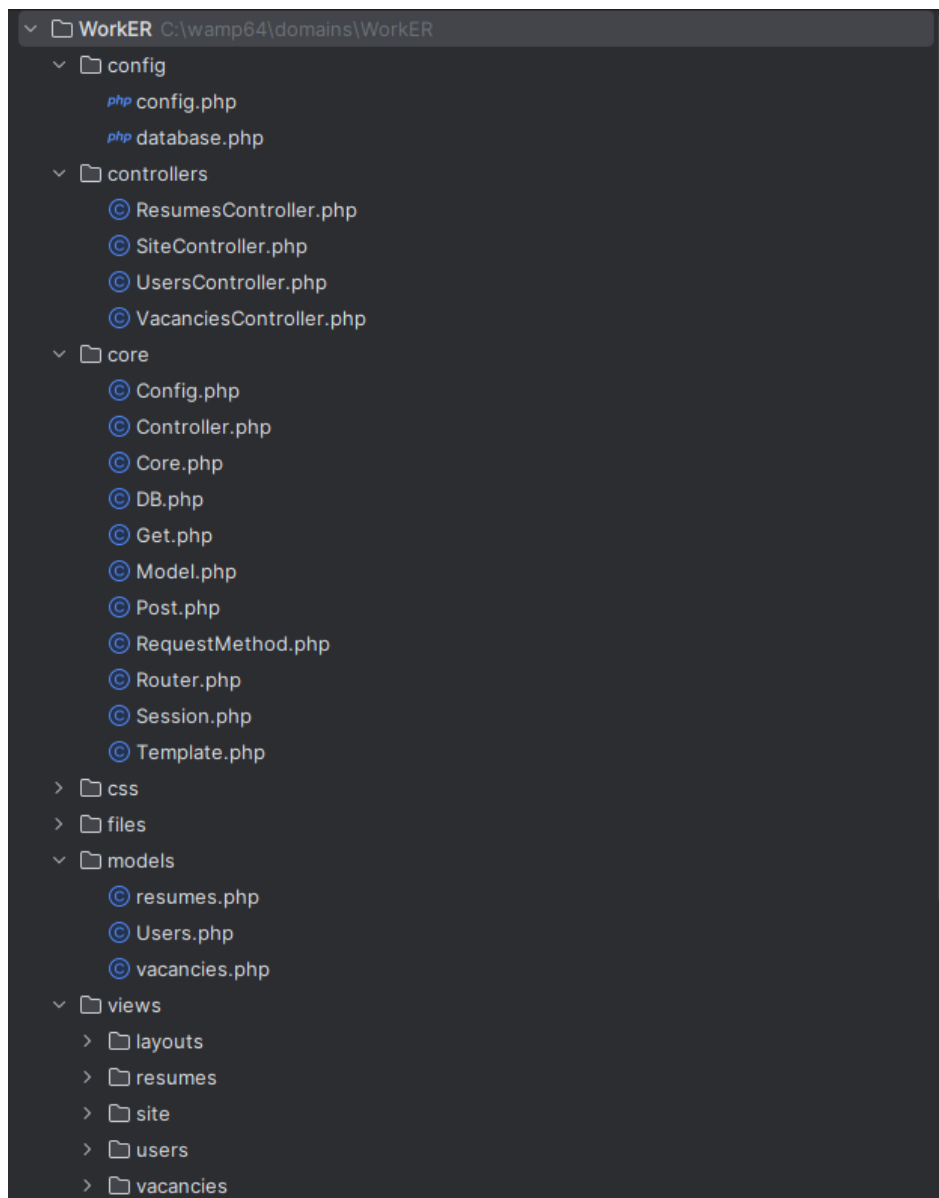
WorkER C:\wamp64\domains\WorkER
config
php config.php
php database.php
controllers
ResumesController.php
SiteController.php
UsersController.php
VacanciesController.php
core
Config.php
Controller.php
Core.php
DB.php
Get.php
Model.php
Post.php
RequestMethod.php
Router.php
Session.php
Template.php
css
files
models
resumes.php
Users.php
vacancies.php
views
layouts
resumes
site
users
vacancies